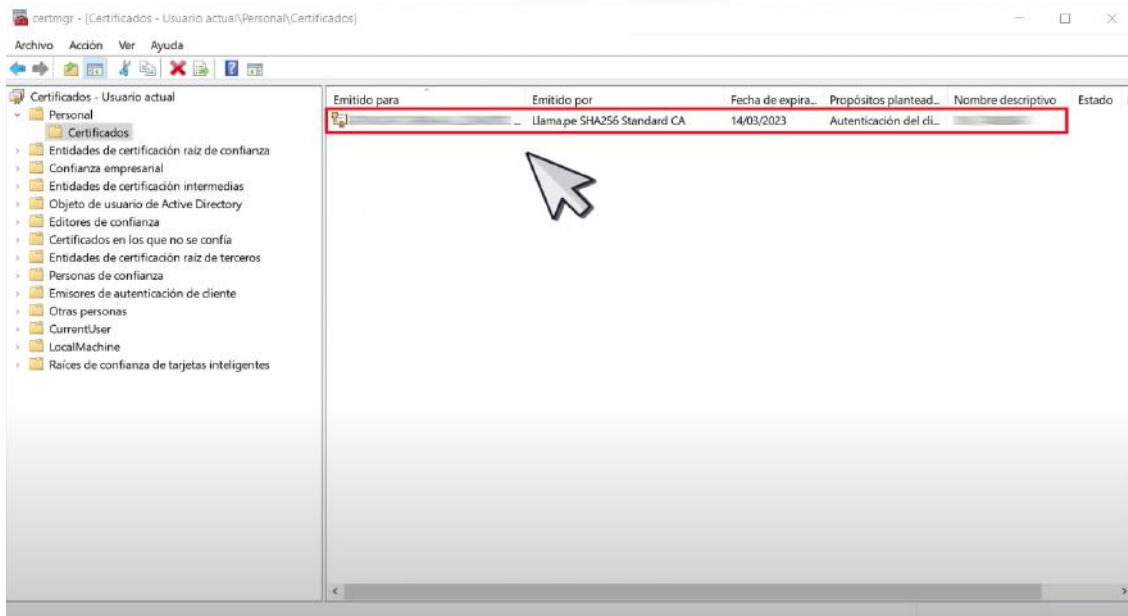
certmgr - [Certificados - Usuario actual\Personal\Certificados]

Archivo Acción Ver Ayuda

Certificados - Usuario actual
Personal
Certificados
Entidades de certificación raíz de confianza
Confianza empresarial
Entidades de certificación intermedias
Objeto de usuario de Active Directory
Editores de confianza
Certificados en los que no se confía
Entidades de certificación raíz de terceros
Personas de confianza
Emisores de autenticación de cliente
Otras personas
CurrentUser
LocalMachine
Raíces de confianza de tarjetas inteligentes

| Emitido para | Emitido por | Fecha de expira... | Propósitos plantead... | Nombre descriptivo | Estado |
|---|---|---|---|---|---|
| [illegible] | Llama.pe SHA256 Standard CA | 14/03/2023 | Autenticación del cli... | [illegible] | |